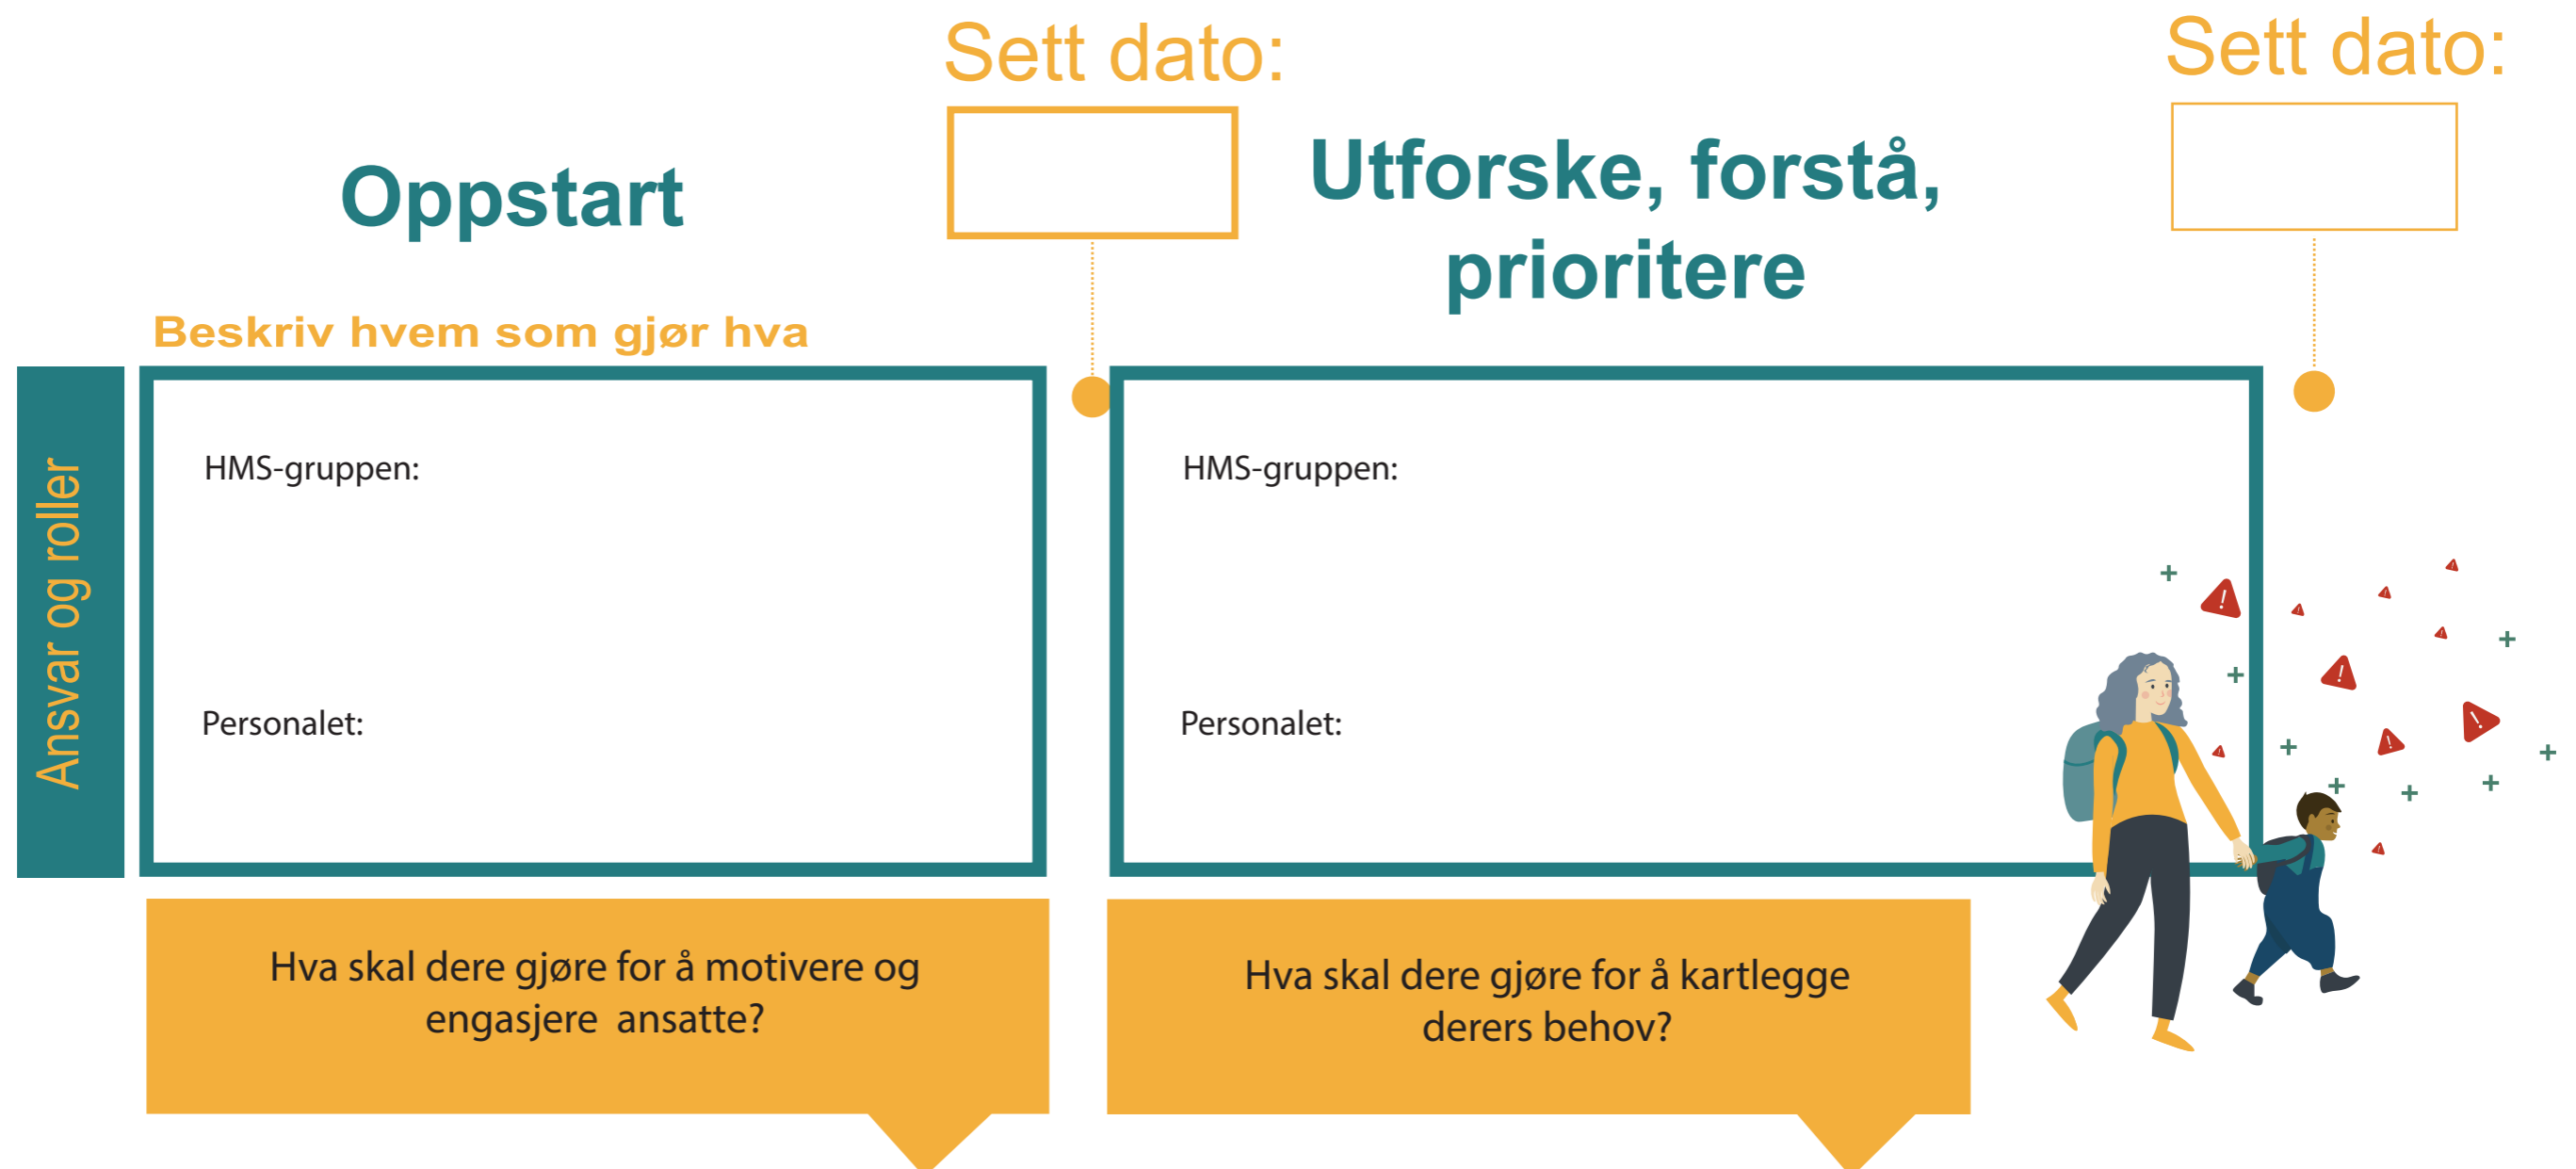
Sett dato:

Sett dato:

Oppstart

Utforske, forstå, prioritere

Beskriv hvem som gjør hva

Ansvar og roller

HMS-gruppen:

Personalet:

HMS-gruppen:

Personalet:

Hva skal dere gjøre for å motivere og engasjere ansatte?

Hva skal dere gjøre for å kartlegge derers behov?